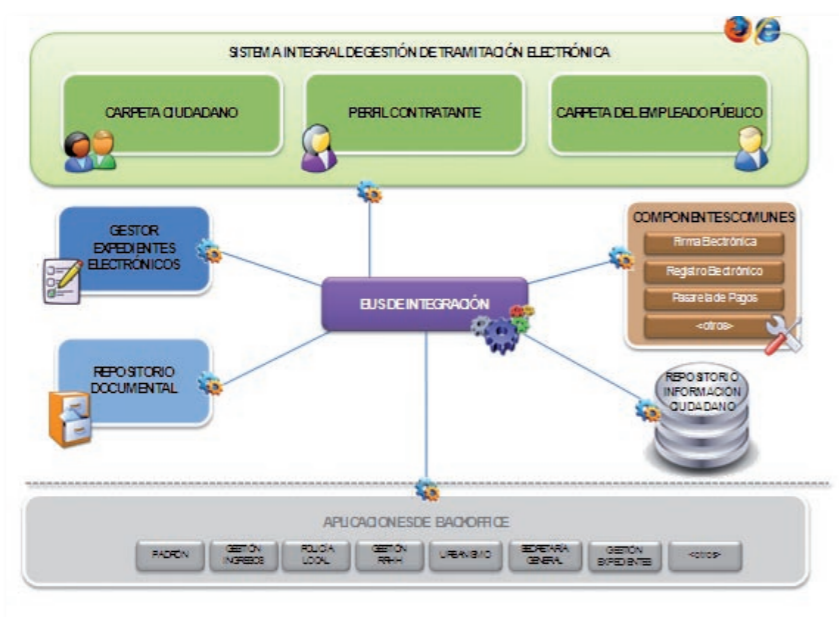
SISTEMA INTEGRAL DE GESTIÓN DE TRAMITACIÓN ELECTRÓNICA

CARPETA CIUDADANO

PERFIL CONTRATANTE

CARPETA DEL EMPLEADO PÚBLICO

GESTOR EXPEDIENTES ELECTRÓNICOS

COMPONENTES COMUNES

Firma Electrónica

Registro Electrónico

Pasarela de Pagos

<otros>

BUS DE INTEGRACIÓN

REPOSITORIO DOCUMENTAL

REPOSITORIO INFORMACIÓN CIUDADANO

APLICACIONES DE BACKOFFICE

| PADRÓN | GESTIÓN INGRESOS | POLICÍA LOCAL | GESTIÓN RRHH | URBANISMO | SECRETARÍA GENERAL | GESTIÓN EXPEDIENTES | <otros> |
|---|---|---|---|---|---|---|---|